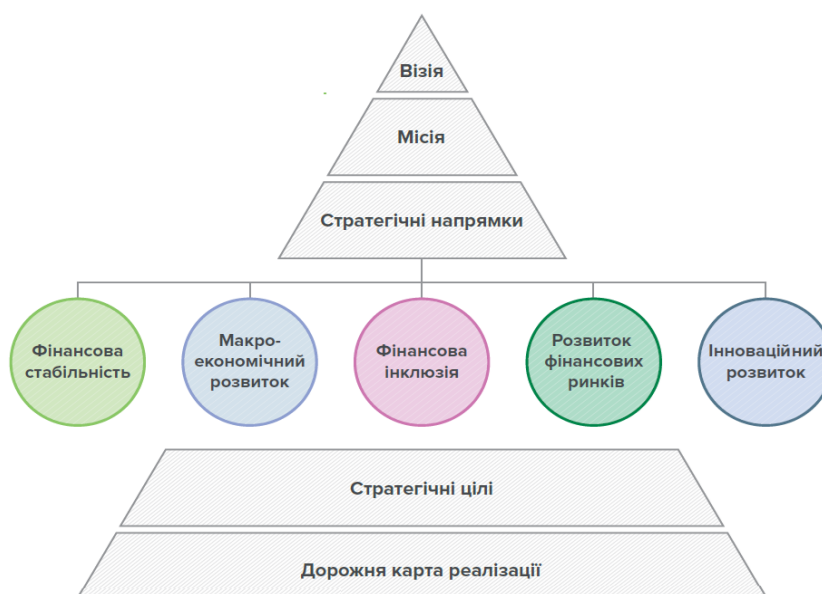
Візія

Місія

Стратегічні напрямки

Фінансова стабільність

Макро-економічний розвиток

Фінансова інклюзія

Розвиток фінансових ринків

Інноваційний розвиток

Стратегічні цілі

Дорожня карта реалізації